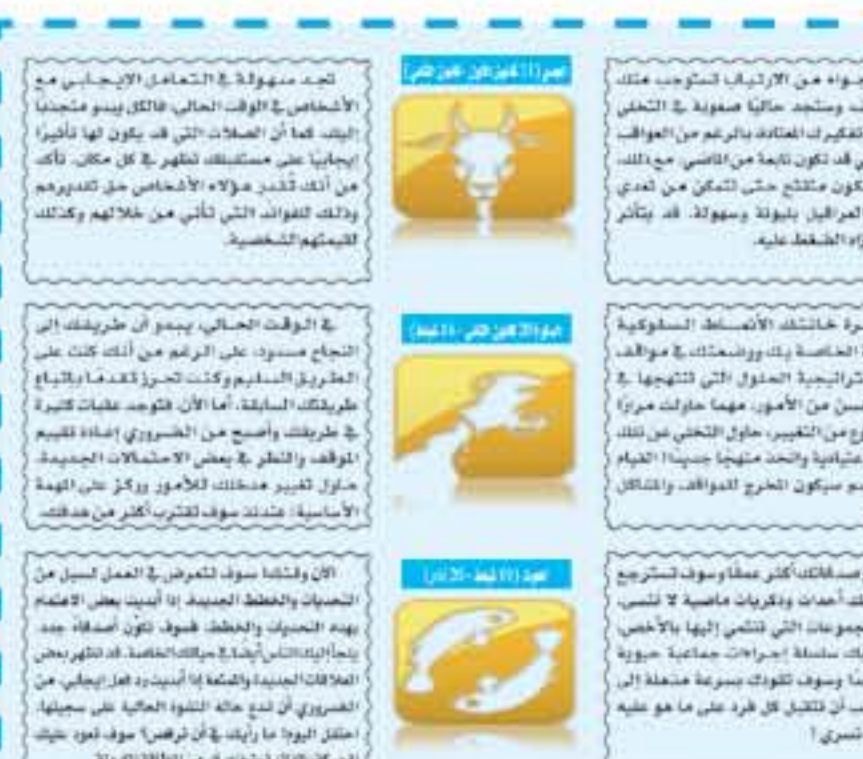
الجدي (21 كانون الأول - 19 كانون الثاني)

تجد سهولة في التعامل الإيجابي مع الأشخاص في الوقت الحالي، فالكل يبدو متجاوباً إليك. كما أن الصلات التي قد يكون لها تأثيراً إيجابياً على مستقبلك تظهر في كل مكان. تأكد من أنك تُقدر هؤلاء الأشخاص حق تقديرهم وذلك للفوائد التي تأتي من خلالهم وكذلك لقيمتهم الشخصية.

الدلو (20 كانون الثاني - 18 شباط)

في الوقت الحالي، يبدو أن طريقك إلى النجاح مسدود، على الرغم من أنك كنت على الطريق السليم وكنت تحرز تقدماً باتباع طريقتك السابقة. أما الآن، فتوجد عقبات كثيرة في طريقك وأصبح من الضروري إعادة تقييم الموقف والنظر في بعض الاحتمالات الجديدة. حاول تغيير هدفك للأمور وركز على المهمة الأساسية، عندئذ سوف تقترب أكثر من هدفك.

الحوت (19 شباط - 20 آذار)

الآن وقتاً سوف تتعرض في العمل السيل من التحديات والخطط الجديدة إذا أبديت بعض الاهتمام بهذه التحديات والخطط، فسوف تكوّن أصدقاء جدد. يتحاً اليك الناس أيضاً في حياتك الخاصة، قد تظهر بعض العلاقات الجديدة والمشعة إذا أبديت رد فعل إيجابي. من الضروري أن تدع حالة النشوة العالية على سجيتها. احتفل اليوم! ما رأيك في أن ترقص؟ سوف تعود عليك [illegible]

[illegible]سواء من الارتباك المتوجب عليك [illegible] وستجد حالياً صعوبة في التخلي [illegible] تفكيرك المعتادة بالرغم من العوائق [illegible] قد تكون نابعة من الماضي. مع ذلك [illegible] تكون منفتح حتى تتمكن من تعدي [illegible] المراحل بليونة وسهولة. قد يتأثر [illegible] جراء الضغط عليه.

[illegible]خرة خاصة الأنماط السلوكية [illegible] الخاصة بك ووضعتك في مواقف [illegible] استراتيجية الحلول التي تنتهجها في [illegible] من الأمور. مهما حاولت مراراً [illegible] من التغيير، حاول التخلي عن تلك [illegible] الرتابة والتحذ منهجاً جديداً القيام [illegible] ستكون المخرج المواقف والمشاكل

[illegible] فالك أكثر عمقاً وسوف تسترجع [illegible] أحداث وذكريات ماضية لا تنسى. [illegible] المجموعات التي تنتمي إليها بالأخص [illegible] سلسلة اجراءات جماعية حيوية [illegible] وسوف تقودك بسرعة متعلقة إلى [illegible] أن تتقبل كل فرد على ما هو عليه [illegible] سري!